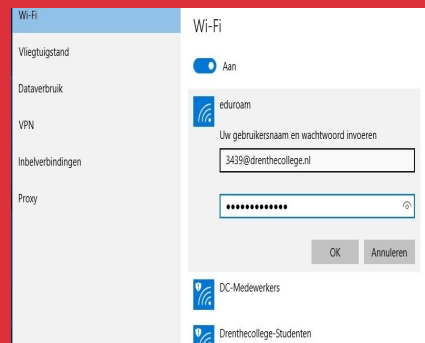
Wi-Fi

Vliegtuigstand

Dataverbruik

VPN

Inbelverbindingen

Proxy

Wi-Fi

Aan

eduroam

Uw gebruikersnaam en wachtwoord invoeren

3439@drenthecollege.nl

•••••••••••••

OK

Annuleren

DC-Medewerkers

Drenthecollege-Studenten